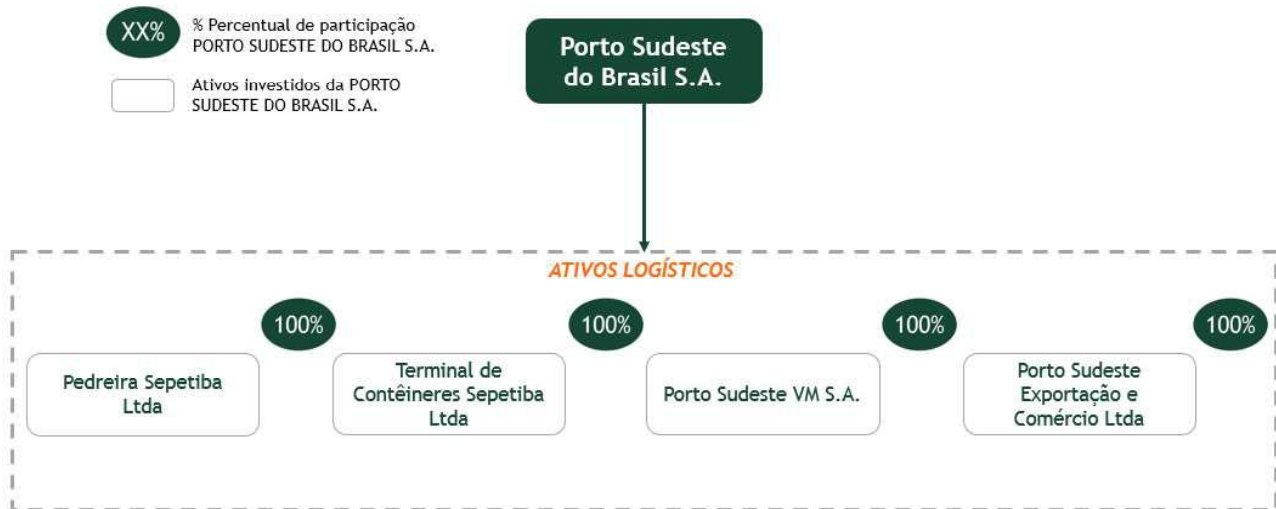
XX% % Percentual de participação PORTO SUDESTE DO BRASIL S.A.

Ativos investidos da PORTO SUDESTE DO BRASIL S.A.

Porto Sudeste do Brasil S.A.

ATIVOS LOGÍSTICOS

100%

Pedreira Sepetiba Ltda

100%

Terminal de Contêineres Sepetiba Ltda

100%

Porto Sudeste VM S.A.

100%

Porto Sudeste Exportação e Comércio Ltda